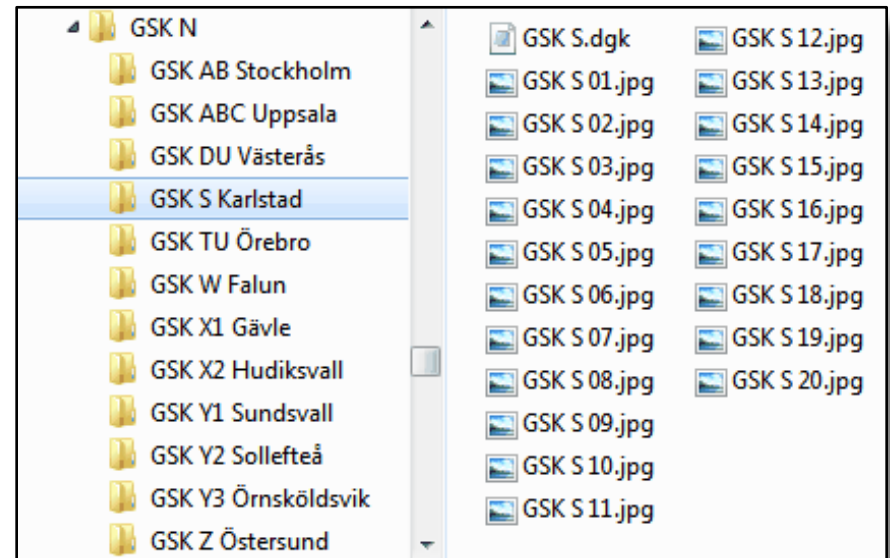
GSK N
GSK AB Stockholm
GSK ABC Uppsala
GSK DU Västerås
GSK S Karlstad
GSK TU Örebro
GSK W Falun
GSK X1 Gävle
GSK X2 Hudiksvall
GSK Y1 Sundsvall
GSK Y2 Sollefteå
GSK Y3 Örnsköldsvik
GSK Z Östersund

GSK S.dgk
GSK S 01.jpg
GSK S 02.jpg
GSK S 03.jpg
GSK S 04.jpg
GSK S 05.jpg
GSK S 06.jpg
GSK S 07.jpg
GSK S 08.jpg
GSK S 09.jpg
GSK S 10.jpg
GSK S 11.jpg
GSK S 12.jpg
GSK S 13.jpg
GSK S 14.jpg
GSK S 15.jpg
GSK S 16.jpg
GSK S 17.jpg
GSK S 18.jpg
GSK S 19.jpg
GSK S 20.jpg